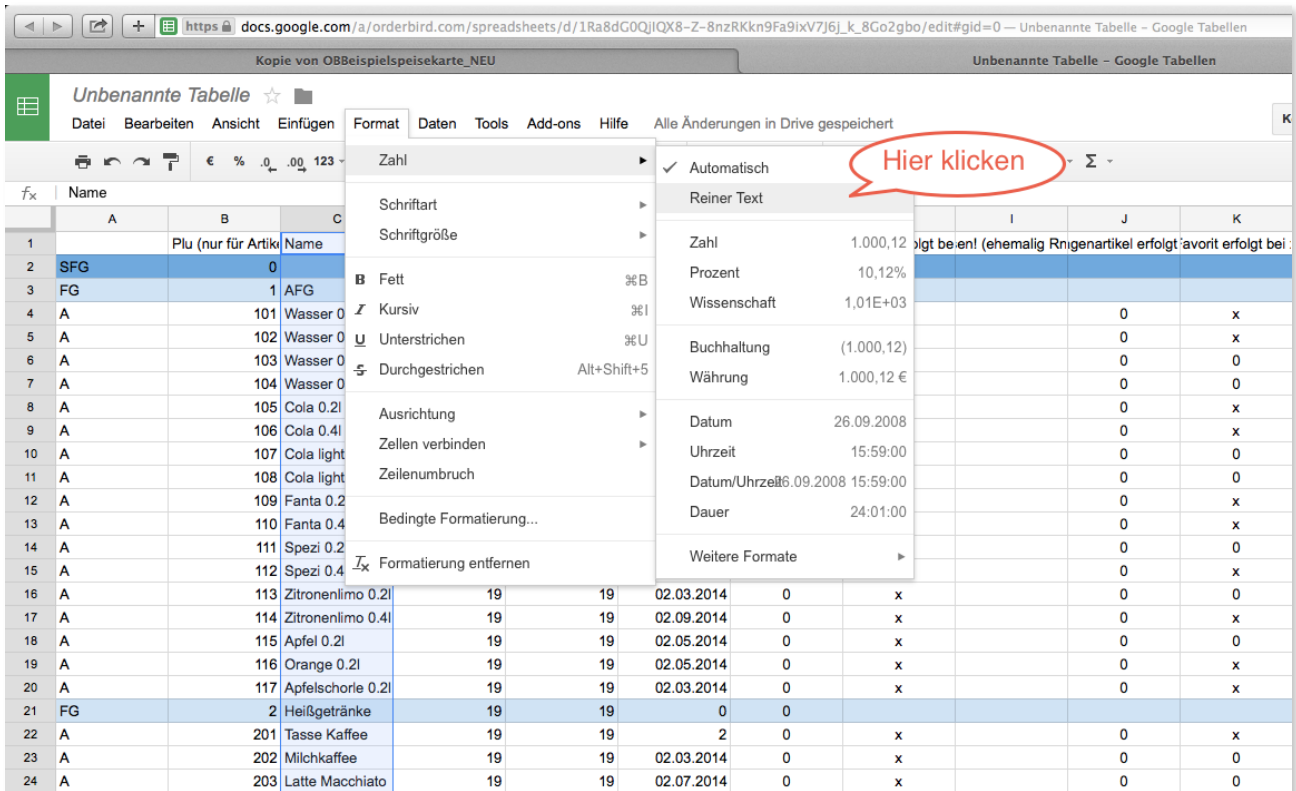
https docs.google.com/a/orderbird.com/spreadsheets/d/1Ra8dG0QjIQX8-Z-8nzRKkn9Fa9ixV7J6j_k_8Go2gbo/edit#gid=0 — Unbenannte Tabelle – Google Tabellen

Kopie von OBBeispielspeisekarte_NEU

Unbenannte Tabelle – Google Tabellen

Unbenannte Tabelle

Datei Bearbeiten Ansicht Einfügen Format Daten Tools Add-ons Hilfe Alle Änderungen in Drive gespeichert

€ % .0 .00 123

Σ

$f_x$ Name

Zahl
Schriftart
Schriftgröße
Fett ⌘B
Kursiv ⌘I
Unterstrichen ⌘U
Durchgestrichen Alt+Shift+5
Ausrichtung
Zellen verbinden
Zeilenumbruch
Bedingte Formatierung...
Formatierung entfernen

Automatisch
Reiner Text
Zahl 1.000,12
Prozent 10,12%
Wissenschaft 1,01E+03
Buchhaltung (1.000,12)
Währung 1.000,12 €
Datum 26.09.2008
Uhrzeit 15:59:00
Datum/Uhrzeit 26.09.2008 15:59:00
Dauer 24:01:00
Weitere Formate

Hier klicken

| | A | B | C | | | | | I | J | K |
|---|---|---|---|---|---|---|---|---|---|---|
| 1 | | Plu (nur für Artik | Name | | | | olgt be | en! (ehemalig Rn | igenartikel erfolgt | avorit erfolgt bei |
| 2 | SFG | 0 | | | | | | | | |
| 3 | FG | 1 | AFG | | | | | | | |
| 4 | A | 101 | Wasser 0 | | | | | | 0 | x |
| 5 | A | 102 | Wasser 0 | | | | | | 0 | x |
| 6 | A | 103 | Wasser 0 | | | | | | 0 | 0 |
| 7 | A | 104 | Wasser 0 | | | | | | 0 | 0 |
| 8 | A | 105 | Cola 0.2l | | | | | | 0 | x |
| 9 | A | 106 | Cola 0.4l | | | | | | 0 | x |
| 10 | A | 107 | Cola light | | | | | | 0 | x |
| 11 | A | 108 | Cola light | | | | | | 0 | 0 |
| 12 | A | 109 | Fanta 0.2 | | | | | | 0 | x |
| 13 | A | 110 | Fanta 0.4 | | | | | | 0 | x |
| 14 | A | 111 | Spezi 0.2 | | | | | | 0 | 0 |
| 15 | A | 112 | Spezi 0.4 | | | | | | 0 | x |
| 16 | A | 113 | Zitronenlimo 0.2l | 19 | 19 | 02.03.2014 | 0 | x | 0 | 0 |
| 17 | A | 114 | Zitronenlimo 0.4l | 19 | 19 | 02.09.2014 | 0 | x | 0 | 0 |
| 18 | A | 115 | Apfel 0.2l | 19 | 19 | 02.05.2014 | 0 | x | 0 | 0 |
| 19 | A | 116 | Orange 0.2l | 19 | 19 | 02.05.2014 | 0 | x | 0 | 0 |
| 20 | A | 117 | Apfelschorle 0.2l | 19 | 19 | 02.03.2014 | 0 | x | 0 | x |
| 21 | FG | 2 | Heißgetränke | 19 | 19 | 0 | 0 | | | |
| 22 | A | 201 | Tasse Kaffee | 19 | 19 | 2 | 0 | x | 0 | x |
| 23 | A | 202 | Milchkaffee | 19 | 19 | 02.03.2014 | 0 | x | 0 | 0 |
| 24 | A | 203 | Latte Macchiato | 19 | 19 | 02.07.2014 | 0 | x | 0 | 0 |